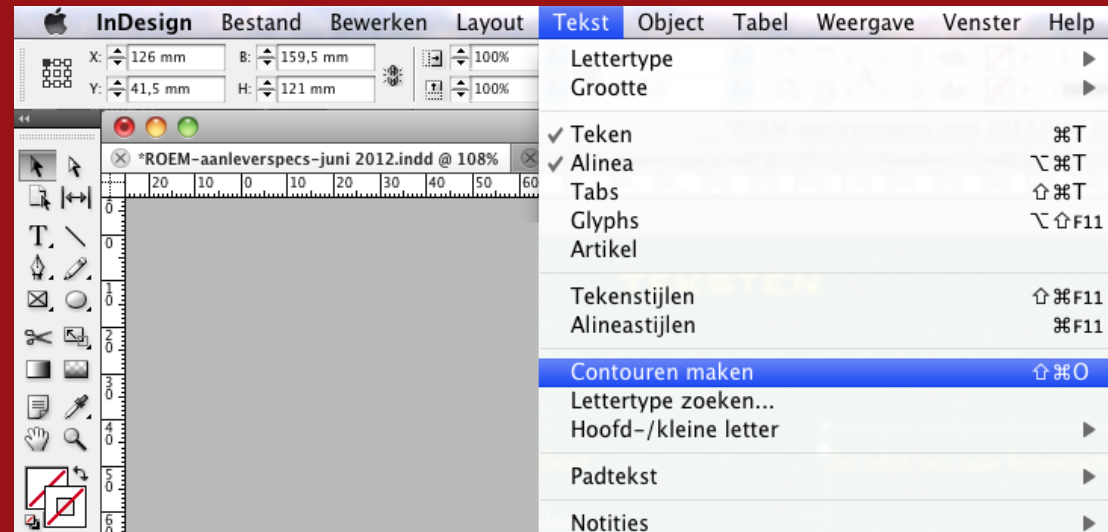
InDesign Bestand Bewerken Layout Tekst Object Tabel Weergave Venster Help

X: 126 mm
Y: 41,5 mm
B: 159,5 mm
H: 121 mm
100%
100%

*ROEM-aanleverspecs-juni 2012.indd @ 108%

20 10 0 10 20 30 40 50 60

Lettertype ▶
Grootte ▶

✓ Teken ⌘T
✓ Alinea ⌥⌘T
Tabs ⇧⌘T
Glyphs ⌥⇧F11
Artikel

Tekenstijlen ⇧⌘F11
Alineastijlen ⌘F11

Contouren maken ⇧⌘O
Lettertype zoeken...
Hoofd-/kleine letter ▶

Padtekst ▶

Notities ▶